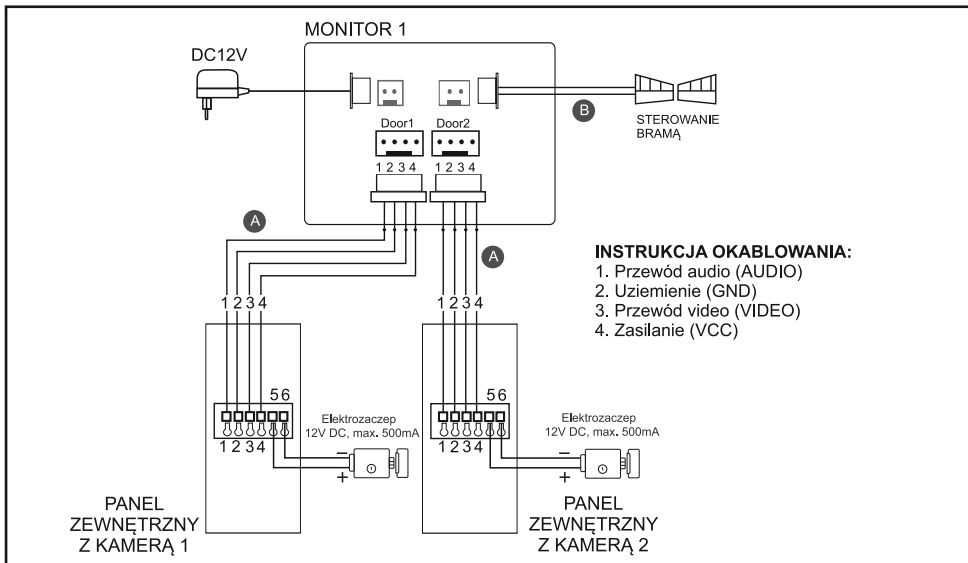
MONITOR 1

DC12V

Door1 Door2

1 2 3 4 1 2 3 4

B

STEROWANIE BRAMĄ

A

A

INSTRUKCJA OKABLOWANIA:
1. Przewód audio (AUDIO)
2. Uziemienie (GND)
3. Przewód video (VIDEO)
4. Zasilanie (VCC)

1 2 3 4

1 2 3 4

5 6

5 6

1 2 3 4

1 2 3 4

Elektrozaczep
12V DC, max. 500mA

Elektrozaczep
12V DC, max. 500mA

−
+

−
+

PANEL ZEWNĘTRZNY Z KAMERĄ 1

PANEL ZEWNĘTRZNY Z KAMERĄ 2